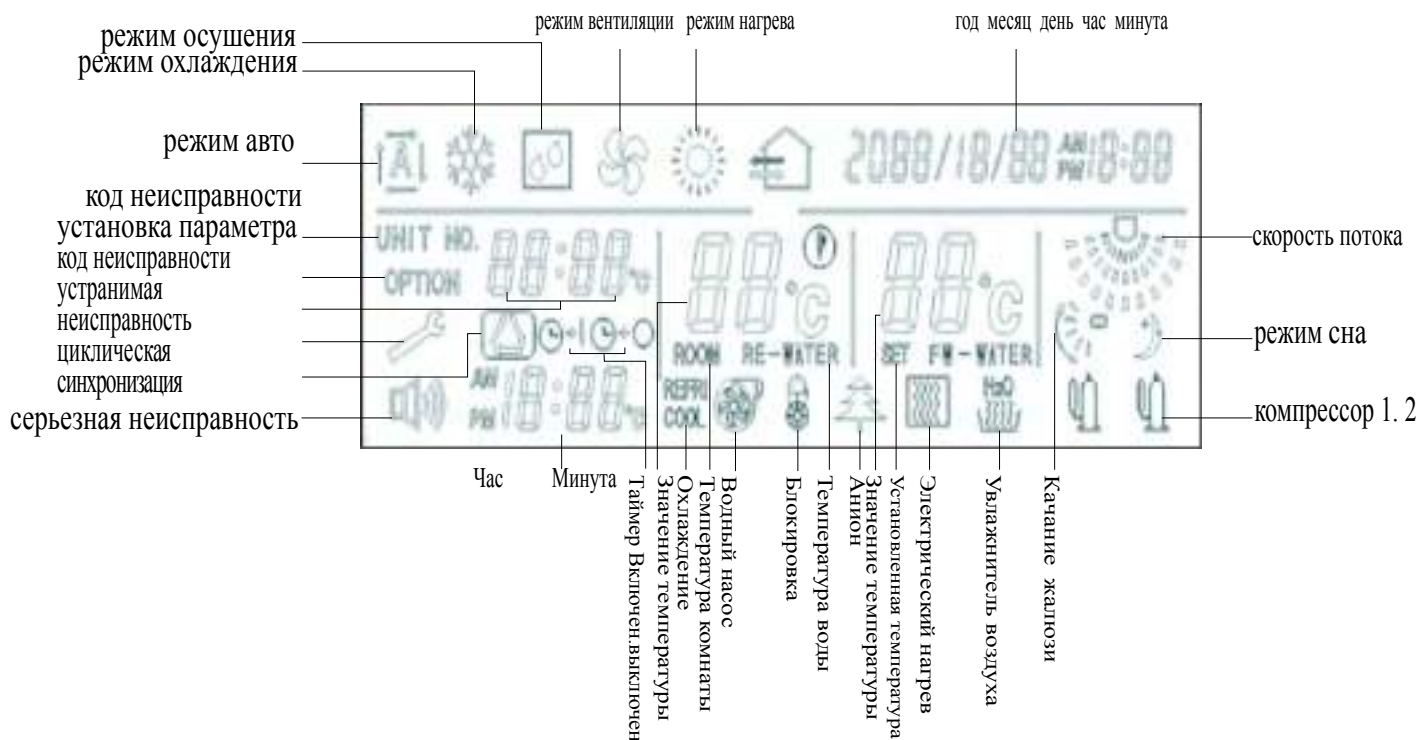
режим вентиляции режим нагрева

год месяц день час минута

режим осушения
режим охлаждения

режим авто

код неисправности
установка параметра
код неисправности
устранимая неисправность
циклическая синхронизация
серьезная неисправность

2088/18/88 AM PM 18:88

UNIT NO.
OPTION
88:88
88 °C
ROOM RE-WATER
88 °C
SET FW-WATER
AM PM 18:88
REFRI COOL
H₂O

скорость потока
режим сна
компрессор 1. 2

Час
Минута
Таймер Включен.выключен
Значение температуры
Охлаждение
Температура комнаты
Водный насос
Блокировка
Температура воды
Анион
Значение температуры
Установленная температура
Электрический нагрев
Увлажнитель воздуха
Качание жалюзи